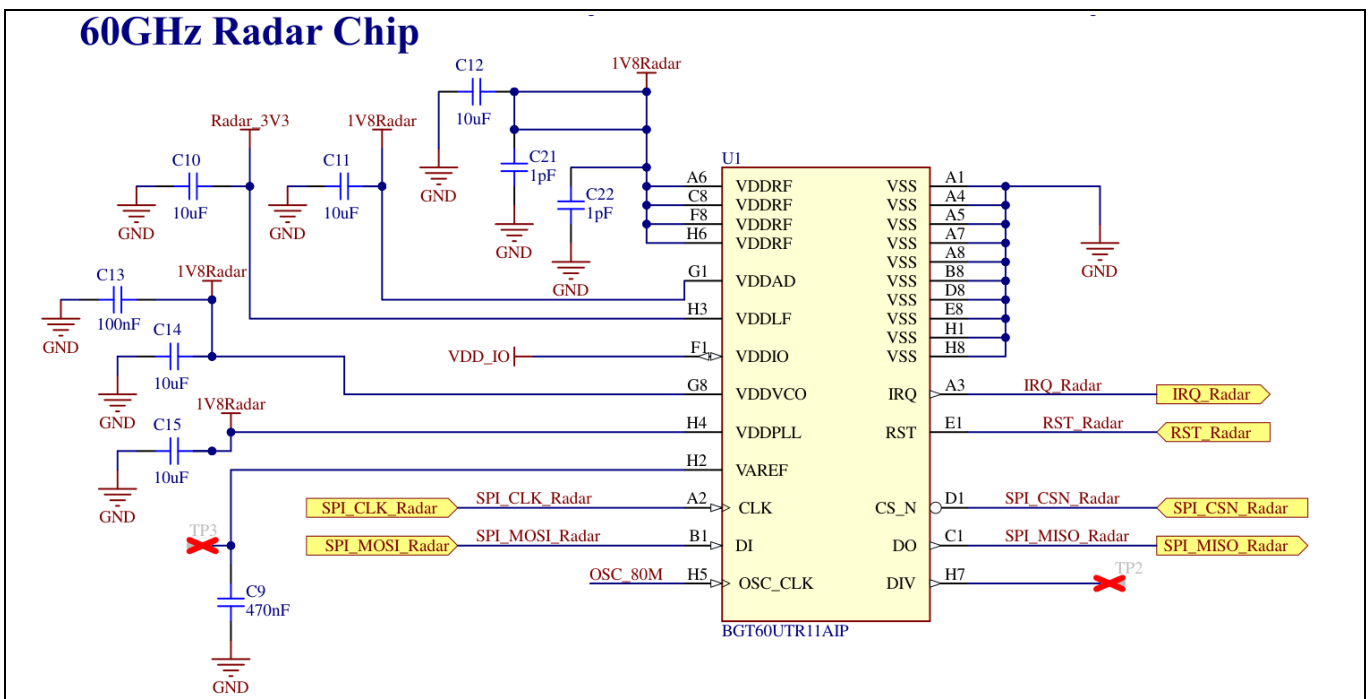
60GHz Radar Chip

1V8Radar
C12
10uF
C21
1pF
C22
1pF
GND
GND
GND
Radar_3V3
1V8Radar
C10
10uF
GND
C11
10uF
GND
U1
A6 VDDRF
C8 VDDRF
F8 VDDRF
H6 VDDRF
G1 VDDAD
H3 VDDLF
F1 VDDIO
G8 VDDVCO
H4 VDDPLL
H2 VAREF
A2 CLK
B1 DI
H5 OSC_CLK
VSS A1
VSS A4
VSS A5
VSS A7
VSS A8
VSS B8
VSS D8
VSS E8
VSS H1
VSS H8
IRQ A3
RST E1
CS_N D1
DO C1
DIV H7
GND
C13
100nF
GND
1V8Radar
C14
10uF
GND
VDD_IO
1V8Radar
C15
10uF
GND
IRQ_Radar
IRQ_Radar
RST_Radar
RST_Radar
SPI_CLK_Radar
SPI_CLK_Radar
SPI_MOSI_Radar
SPI_MOSI_Radar
SPI_CSN_Radar
SPI_CSN_Radar
SPI_MISO_Radar
SPI_MISO_Radar
TP3
C9
470nF
GND
OSC_80M
TP2
BGT60UTR11AIP